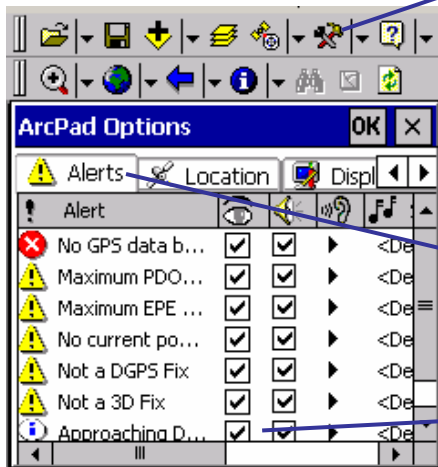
ArcPad Options

OK

×

Alerts

Location

Displ

Alert

No GPS data b...

<De

Maximum PDO...

<De

Maximum EPE ...

<De

No current po...

<De

Not a DGPS Fix

<De

Not a 3D Fix

<De

Approaching D...

<De